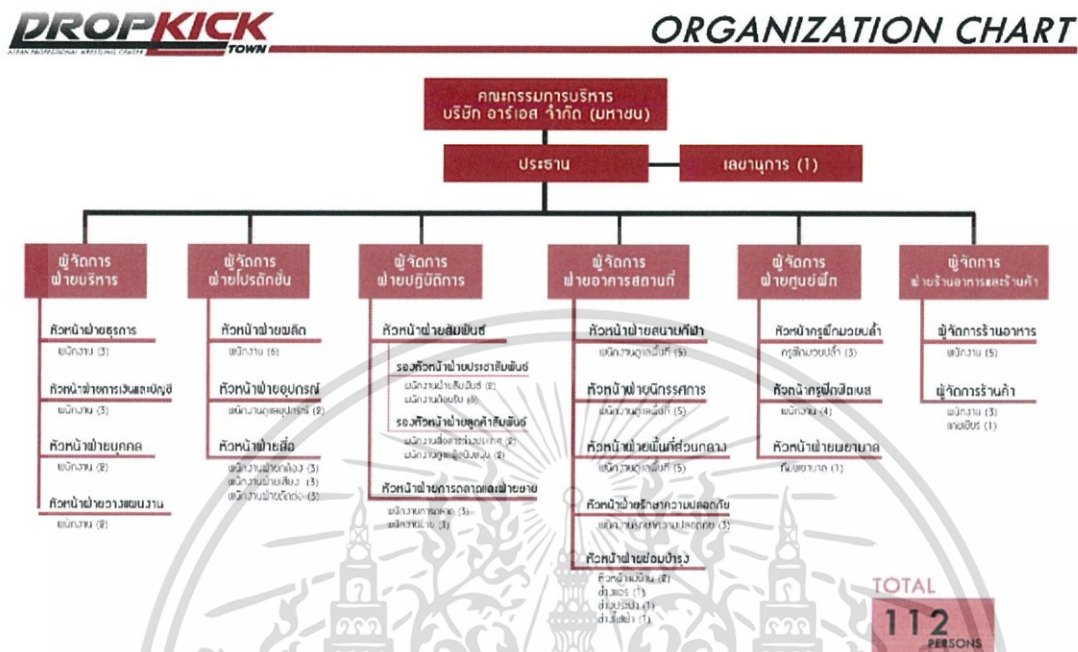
DROPKICK TOWN
ASIAN PROFESSIONAL WRESTLING CENTER

ORGANIZATION CHART

คณะกรรมการบริหาร
บริษัท อาร์เอส จำกัด (มหาชน)

ประธาน

เลขานุการ (1)

ผู้จัดการฝ่ายบริการ

หัวหน้าฝ่ายธุรการ
พนักงาน (3)

หัวหน้าฝ่ายการเงินและบัญชี
พนักงาน (3)

หัวหน้าฝ่ายบุคคล
พนักงาน (2)

หัวหน้าฝ่ายวางแผนงาน
พนักงาน (2)

ผู้จัดการฝ่ายโปรดักชั่น

หัวหน้าฝ่ายผลิต
พนักงาน (6)

หัวหน้าฝ่ายอุปกรณ์
พนักงานดูแลอุปกรณ์ (2)

หัวหน้าฝ่ายสื่อ
พนักงานฝ่ายกล้อง (3)
พนักงานฝ่ายเสียง (3)
พนักงานฝ่ายตัดต่อ (3)

ผู้จัดการฝ่ายปฏิบัติการ

หัวหน้าฝ่ายสัมพันธ์

รองหัวหน้าฝ่ายประชาสัมพันธ์
พนักงานประชาสัมพันธ์ (2)
พนักงานต้อนรับ (2)

รองหัวหน้าฝ่ายลูกค้าสัมพันธ์
พนักงานสื่อสารต่างประเทศ (2)
พนักงานดูแลผู้สนับสนุน (2)

หัวหน้าฝ่ายการตลาดและฝ่ายขาย
พนักงานการตลาด (3)
พนักงานขาย (3)

ผู้จัดการฝ่ายอาคารสถานที่

หัวหน้าฝ่ายสนามกีฬา
พนักงานดูแลพื้นที่ (5)

หัวหน้าฝ่ายนิทรรศการ
พนักงานดูแลพื้นที่ (5)

หัวหน้าฝ่ายพื้นที่ส่วนกลาง
พนักงานดูแลพื้นที่ (5)

หัวหน้าฝ่ายรักษาความปลอดภัย
พนักงานรักษาความปลอดภัย (3)

หัวหน้าฝ่ายซ่อมบำรุง
หัวหน้าช่าง (2)
ช่างแอร์ (1)
ช่างประปา (1)
ช่างไฟฟ้า (1)

ผู้จัดการฝ่ายศูนย์ฝึก

หัวหน้าครูฝึกมวยปล้ำ
ครูฝึกมวยปล้ำ (3)

หัวหน้าครูฝึกฟิตเนส
พนักงาน (4)

หัวหน้าฝ่ายพยาบาล
พยาบาล (1)

ผู้จัดการฝ่ายร้านอาหารและร้านค้า

ผู้จัดการร้านอาหาร
พนักงาน (5)

ผู้จัดการร้านค้า
พนักงาน (3)
แคชเชียร์ (1)

TOTAL
112
PERSONS